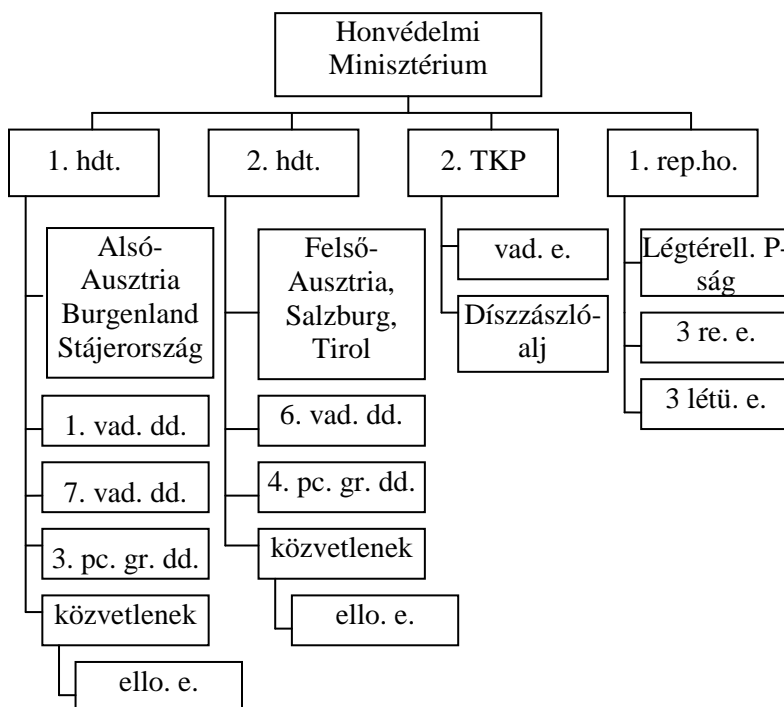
Honvédelmi Minisztérium

1. hdt.

Alsó-Ausztria Burgenland Stájerország

1. vad. dd.

7. vad. dd.

3. pc. gr. dd.

közvetlenek

ello. e.

2. hdt.

Felső-Ausztria, Salzburg, Tirol

6. vad. dd.

4. pc. gr. dd.

közvetlenek

ello. e.

2. TKP

vad. e.

Díszzászlóalj

1. rep.ho.

Légtérell. P-ság

3 re. e.

3 létü. e.